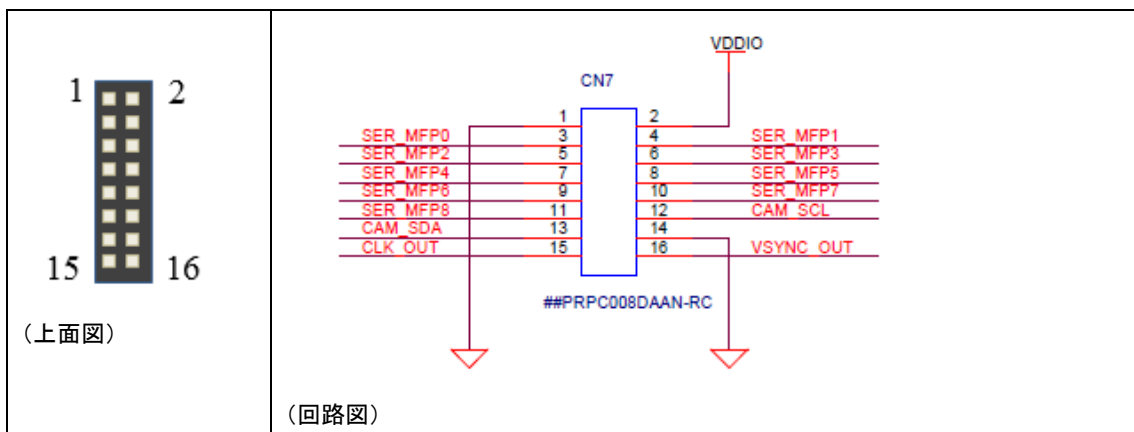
| 1 2<br>15 16<br>（上面図） | VDDIO<br>CN7<br>1 2<br>SER_MFP0 3 4 SER_MFP1<br>SER_MFP2 5 6 SER_MFP3<br>SER_MFP4 7 8 SER_MFP5<br>SER_MFP6 9 10 SER_MFP7<br>SER_MFP8 11 12 CAM_SCL<br>CAM_SDA 13 14<br>CLK_OUT 15 16 VSYNC_OUT<br>##PRPC008DAAN-RC<br>（回路図） |
|---|---|